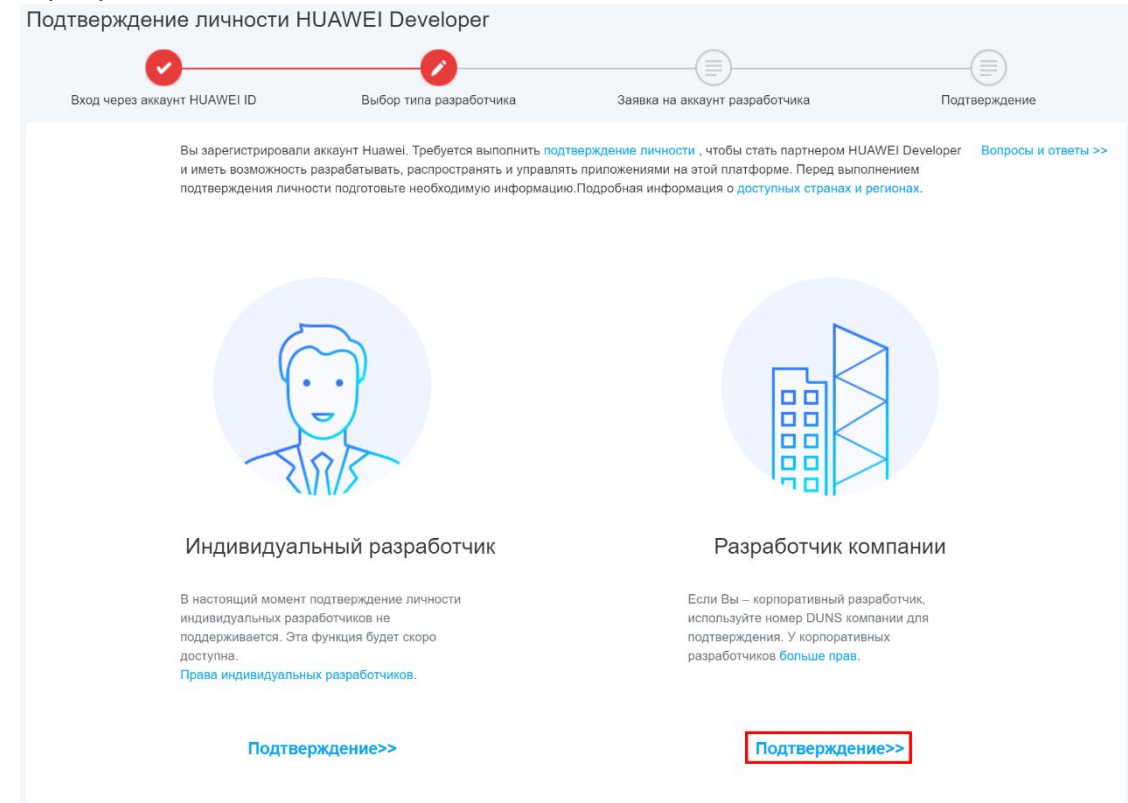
Подтверждение личности HUAWEI Developer

Вход через аккаунт HUAWEI ID

Выбор типа разработчика

Заявка на аккаунт разработчика

Подтверждение

Вы зарегистрировали аккаунт Huawei. Требуется выполнить подтверждение личности , чтобы стать партнером HUAWEI Developer и иметь возможность разрабатывать, распространять и управлять приложениями на этой платформе. Перед выполнением подтверждения личности подготовьте необходимую информацию.Подробная информация о доступных странах и регионах.

Вопросы и ответы >>

Индивидуальный разработчик

В настоящий момент подтверждение личности индивидуальных разработчиков не поддерживается. Эта функция будет скоро доступна.
Права индивидуальных разработчиков.

Подтверждение>>

Разработчик компании

Если Вы – корпоративный разработчик, используйте номер DUNS компании для подтверждения. У корпоративных разработчиков больше прав.

Подтверждение>>